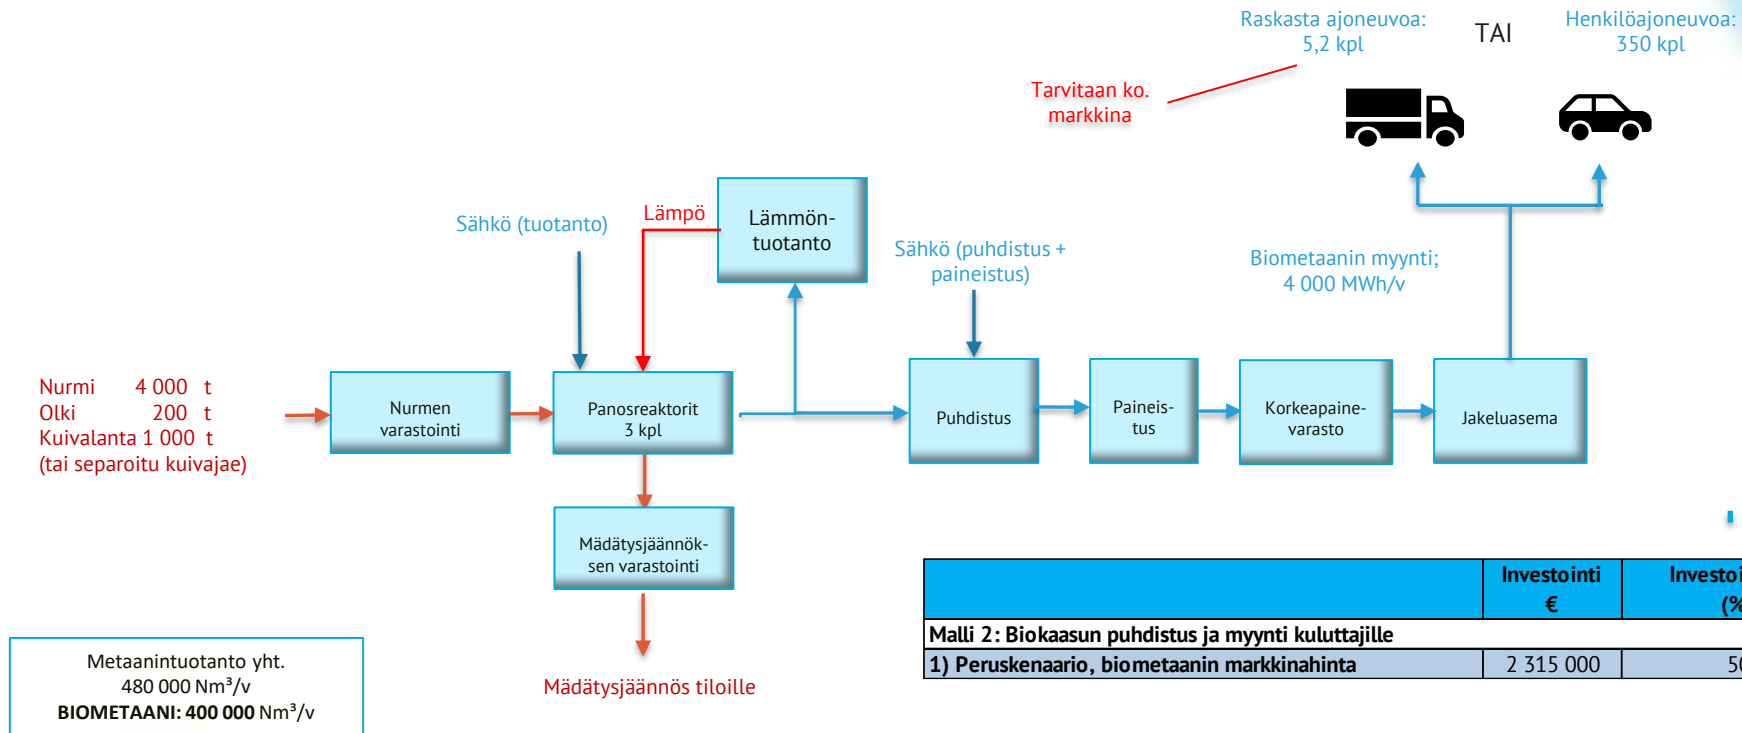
Raskasta ajoneuvoa:
5,2 kpl

TAI

Henkilöajoneuvoa:
350 kpl

Tarvitaan ko.
markkina

Sähkö (tuotanto)

Lämpö

Lämmön-
tuotanto

Sähkö (puhdistus +
paineistus)

Biometaanin myynti;
4 000 MWh/v

Nurmi 4 000 t
Olki 200 t
Kuivalanta 1 000 t
(tai separoitu kuivajae)

Nurmen
varastointi

Panosreaktorit
3 kpl

Puhdistus

Paineis-
tus

Korkeapaine-
varasto

Jakeluasema

Mädätysjäännök-
sen varastointi

Mädätysjäännös tiloille

| | Investointi € | Investoi (% |
|---|---|---|
| Malli 2: Biokaasun puhdistus ja myynti kuluttajille | | |
| 1) Peruskenaario, biometaanin markkinahinta | 2 315 000 | 50 |

Metaanintuotanto yht.
480 000 Nm³/v
BIOMETAANI: 400 000 Nm³/v